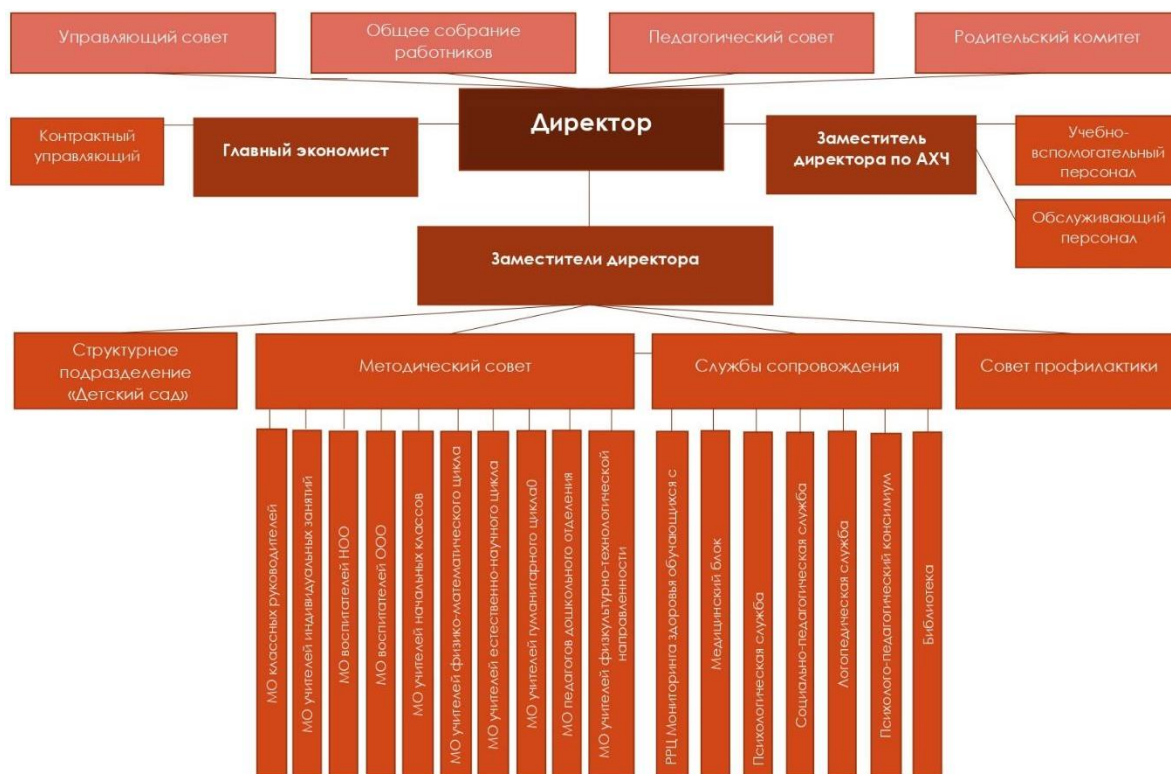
Управляющий совет

Общее собрание работников

Педагогический совет

Родительский комитет

Директор

Контрактный управляющий

Главный экономист

Заместитель директора по АХЧ

Учебно-вспомогательный персонал

Обслуживающий персонал

Заместители директора

Структурное подразделение «Детский сад»

Методический совет

Службы сопровождения

Совет профилактики

МО классных руководителей

МО учителей индивидуальных занятий

МО воспитателей НОО

МО воспитателей ООО

МО учителей начальных классов

МО учителей физико-математического цикла

МО учителей естественно-научного цикла

МО учителей гуманитарного цикла0

МО педагогов дошкольного отделения

МО учителей физкультурно-технологической направленности

РРЦ Мониторинга здоровья обучающихся с

Медицинский блок

Психологическая служба

Социально-педагогическая служба

Логопедическая служба

Психолого-педагогический консилиум

Библиотека